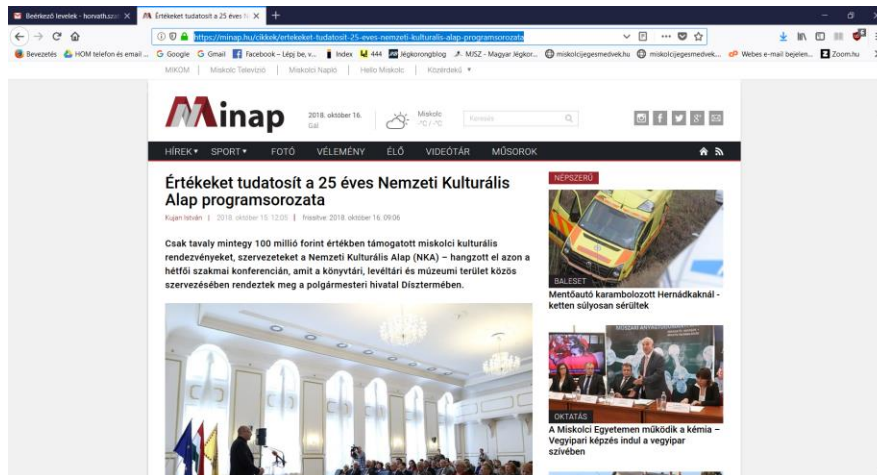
Beérkező levelek - horvath.zo ×
Értékeket tudatosít a 25 éves N ×
+

https://minap.hu/cikkek/ertekeket-tudatosit-a-25-eves-nemzeti-kulturalis-alap-programsorozata

Bevezetés | HOM telefon és email ... | Google | Gmail | Facebook – Lépj be, v... | Index | 444 | Jégkorongblog | MJSZ - Magyar Jégkor... | miskolcijegesmedvek.hu | miskolcijegesmedvek... | Webes e-mail bejelen... | Zoom.hu

MIKOM | Miskolc Televízió | Miskolci Napló | Hello Miskolc | Közérdekű ▾

Minap

2018. október 16.
Gál

Miskolc
°C / °C

Keresés

HÍREK ▾ SPORT ▾ FOTÓ VÉLEMÉNY ÉLŐ VIDEÓTÁR MŰSOROK

Értékeket tudatosít a 25 éves Nemzeti Kulturális Alap programsorozata

Kujan István | 2018. október 15. 12:00 | frissítve: 2018. október 16. 09:06

Csak tavaly mintegy 100 millió forint értékben támogatott miskolci kulturális rendezvényeket, szervezeteket a Nemzeti Kulturális Alap (NKA) – hangzott el azon a hétfői szakmai konferencián, amit a könyvtári, levéltári és múzeumi terület közös szervezésében rendeztek meg a polgármesteri hivatal Dísztermében.

NÉPSZERŰ

BALESET
Mentőautó karambolozott Hernádkaknál - ketten súlyosan sérültek

OKTATÁS
A Miskolci Egyetemen működik a kémia – Vegyipari képzés indul a vegyipar szívében